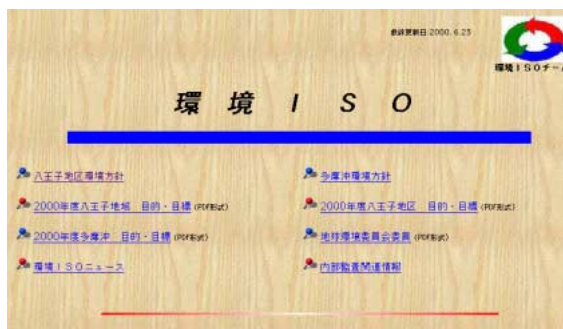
最終更新日 2000. 6. 23

環境ＩＳＯチーム

環 境 Ｉ Ｓ Ｏ

八王子地区環境方針

多摩沖環境方針

2000年度八王子地域 目的・目標 (PDF形式)

2000年度八王子地区 目的・目標 (PDF形式)

2000年度多摩沖 目的・目標 (PDF形式)

地球環境委員会委員 (PDF形式)

環境ＩＳＯニュース

内部監査関連情報